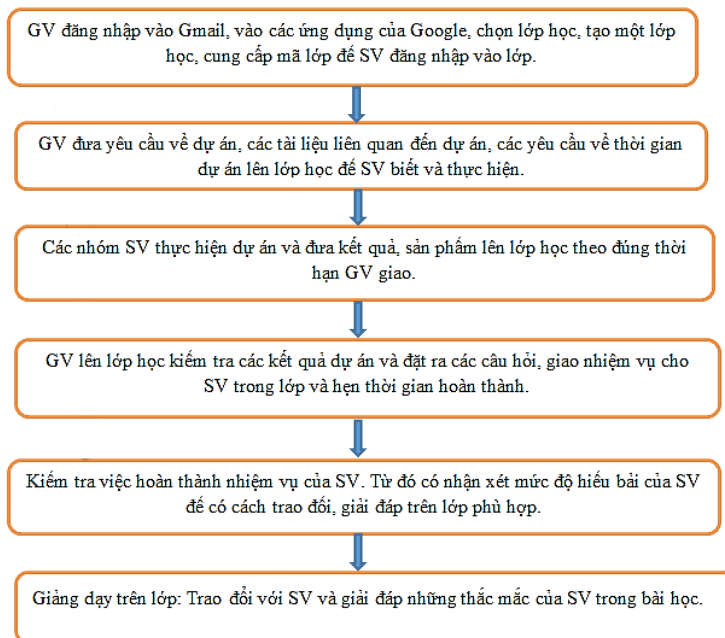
GV đăng nhập vào Gmail, vào các ứng dụng của Google, chọn lớp học, tạo một lớp học, cung cấp mã lớp để SV đăng nhập vào lớp.

GV đưa yêu cầu về dự án, các tài liệu liên quan đến dự án, các yêu cầu về thời gian dự án lên lớp học để SV biết và thực hiện.

Các nhóm SV thực hiện dự án và đưa kết quả, sản phẩm lên lớp học theo đúng thời hạn GV giao.

GV lên lớp học kiểm tra các kết quả dự án và đặt ra các câu hỏi, giao nhiệm vụ cho SV trong lớp và hẹn thời gian hoàn thành.

Kiểm tra việc hoàn thành nhiệm vụ của SV. Từ đó có nhận xét mức độ hiểu bài của SV để có cách trao đổi, giải đáp trên lớp phù hợp.

Giảng dạy trên lớp: Trao đổi với SV và giải đáp những thắc mắc của SV trong bài học.